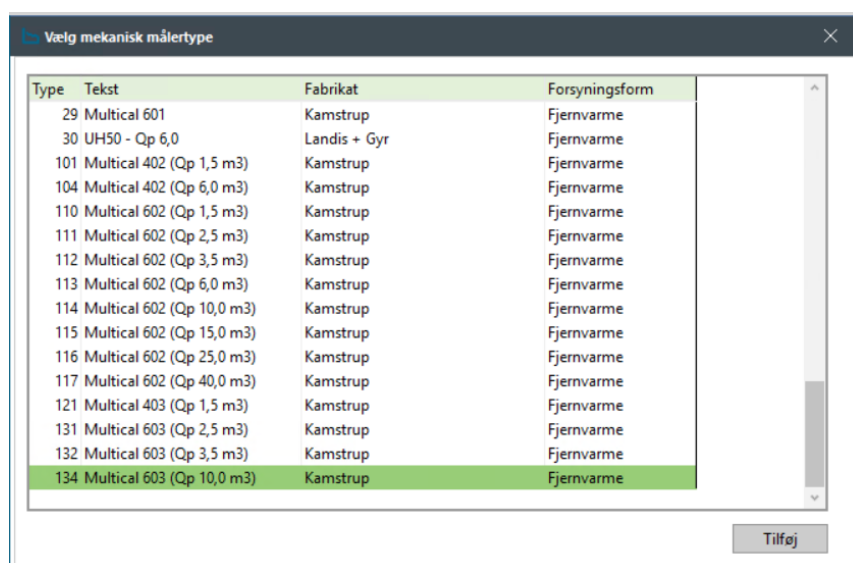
Vælg mekanisk målertype

| Type | Tekst | Fabrikat | Forsyningsform |
|---|---|---|---|
| 29 | Multical 601 | Kamstrup | Fjernvarme |
| 30 | UH50 - Qp 6,0 | Landis + Gyr | Fjernvarme |
| 101 | Multical 402 (Qp 1,5 m3) | Kamstrup | Fjernvarme |
| 104 | Multical 402 (Qp 6,0 m3) | Kamstrup | Fjernvarme |
| 110 | Multical 602 (Qp 1,5 m3) | Kamstrup | Fjernvarme |
| 111 | Multical 602 (Qp 2,5 m3) | Kamstrup | Fjernvarme |
| 112 | Multical 602 (Qp 3,5 m3) | Kamstrup | Fjernvarme |
| 113 | Multical 602 (Qp 6,0 m3) | Kamstrup | Fjernvarme |
| 114 | Multical 602 (Qp 10,0 m3) | Kamstrup | Fjernvarme |
| 115 | Multical 602 (Qp 15,0 m3) | Kamstrup | Fjernvarme |
| 116 | Multical 602 (Qp 25,0 m3) | Kamstrup | Fjernvarme |
| 117 | Multical 602 (Qp 40,0 m3) | Kamstrup | Fjernvarme |
| 121 | Multical 403 (Qp 1,5 m3) | Kamstrup | Fjernvarme |
| 131 | Multical 603 (Qp 2,5 m3) | Kamstrup | Fjernvarme |
| 132 | Multical 603 (Qp 3,5 m3) | Kamstrup | Fjernvarme |
| 134 | Multical 603 (Qp 10,0 m3) | Kamstrup | Fjernvarme |

Tilføj